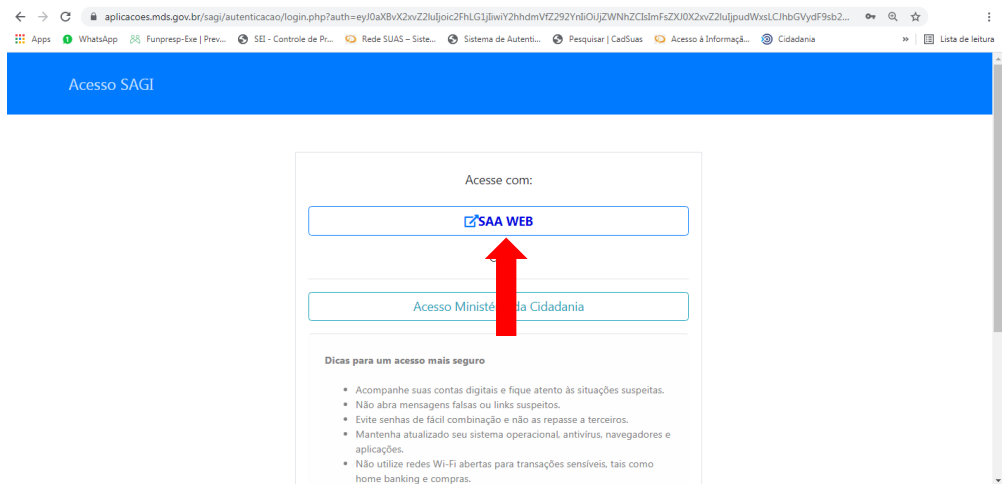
aplicacoes.mds.gov.br/sagi/autenticacao/login.php?auth=eyJ0aXBvX2xvZ2luIjoic2FhLG1jIiwiY2hhdmVfZ292YnIiOiJjZWNhZCIsImFsZXJ0X2xvZ2luIjpudWxsLCJhbGVydF9sb2...

Apps WhatsApp Funpresp-Exe | Prev... SEI - Controle de Pr... Rede SUAS – Siste... Sistema de Autenti... Pesquisar | CadSuas Acesso à Informaçã... Cidadania » Lista de leitura

Acesso SAGI

Acesse com:

SAA WEB

Acesso Minist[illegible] da Cidadania

Dicas para um acesso mais seguro

- Acompanhe suas contas digitais e fique atento às situações suspeitas.
- Não abra mensagens falsas ou links suspeitos.
- Evite senhas de fácil combinação e não as repasse a terceiros.
- Mantenha atualizado seu sistema operacional, antivírus, navegadores e aplicações.
- Não utilize redes Wi-Fi abertas para transações sensíveis, tais como home banking e compras.